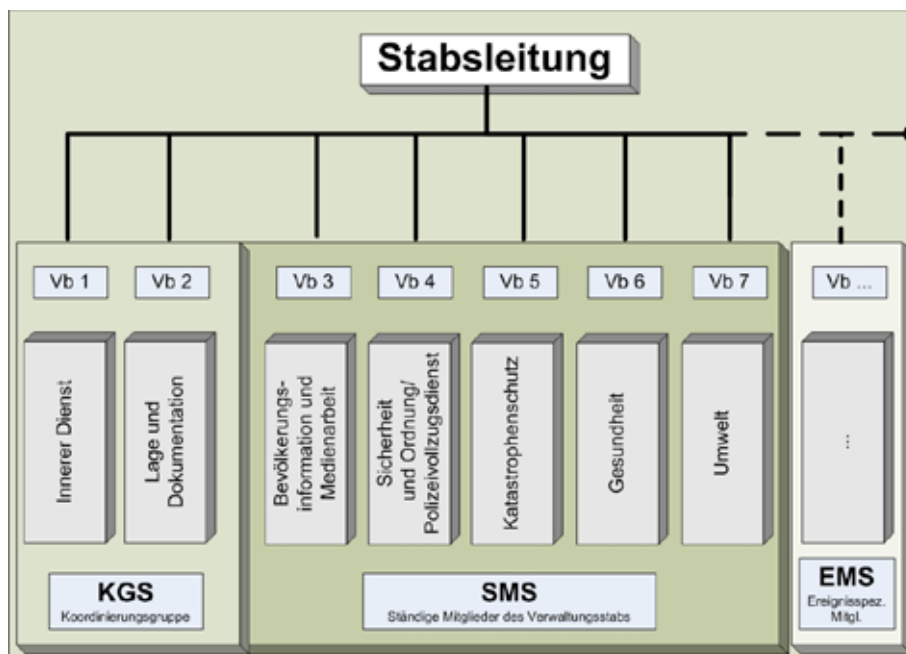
Stabsleitung

Vb 1

Vb 2

Vb 3

Vb 4

Vb 5

Vb 6

Vb 7

Vb ...

Innerer Dienst

Lage und Dokumentation

Bevölkerungsinformation und Medienarbeit

Sicherheit und Ordnung/ Polizeivollzugsdienst

Katastrophenschutz

Gesundheit

Umwelt

...

KGS
Koordinierungsgruppe

SMS
Ständige Mitglieder des Verwaltungsstabs

EMS
Ereignisspez. Mitgl.